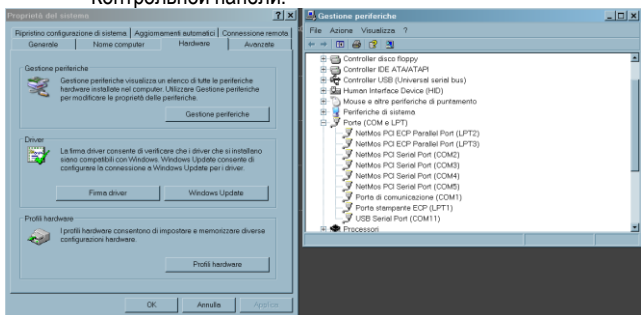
Контрольной панели.

Proprietà del sistema ? X

Ripristino configurazione di sistema | Aggiornamenti automatici | Connessione remota

Generale | Nome computer | Hardware | Avanzate

Gestione periferiche

Gestione periferiche visualizza un elenco di tutte le periferiche hardware installate nel computer. Utilizzare Gestione periferiche per modificare le proprietà delle periferiche.

Gestione periferiche

Driver

La firma driver consente di verificare che i driver che si installano siano compatibili con Windows. Windows Update consente di configurare la connessione a Windows Update per i driver.

Firma driver | Windows Update

Profili hardware

I profili hardware consentono di impostare e memorizzare diverse configurazioni hardware.

Profili hardware

OK | Annulla | Applica

Gestione periferiche

File Azione Visualizza ?

Controller disco floppy
Controller IDE ATA/ATAPI
Controller USB (Universal serial bus)
Human Interface Device (HID)
Mouse e altre periferiche di puntamento
Periferiche di sistema
Porte (COM e LPT)
NetMos PCI ECP Parallel Port (LPT2)
NetMos PCI ECP Parallel Port (LPT3)
NetMos PCI Serial Port (COM2)
NetMos PCI Serial Port (COM3)
NetMos PCI Serial Port (COM4)
NetMos PCI Serial Port (COM5)
Porta di comunicazione (COM1)
Porta stampante ECP (LPT1)
USB Serial Port (COM11)
Processori